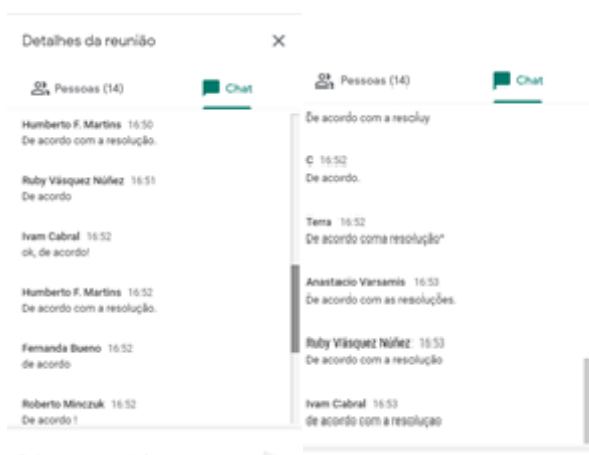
Detalhes da reunião

×

Pessoas (14)

Chat

Humberto F. Martins 16:50
De acordo com a resolução.

Ruby Vásquez Núñez 16:51
De acordo

Ivam Cabral 16:52
ok, de acordo!

Humberto F. Martins 16:52
De acordo com a resolução.

Fernanda Bueno 16:52
de acordo

Roberto Minczuk 16:52
De acordo !

Pessoas (14)

Chat

De acordo com a resoluy

C 16:52
De acordo.

Terra 16:52
De acordo coma resolução*

Anastacio Varsamis 16:53
De acordo com as resoluções.

Ruby Vásquez Núñez 16:53
De acordo com a resolução

Ivam Cabral 16:53
de acordo com a resoluçao